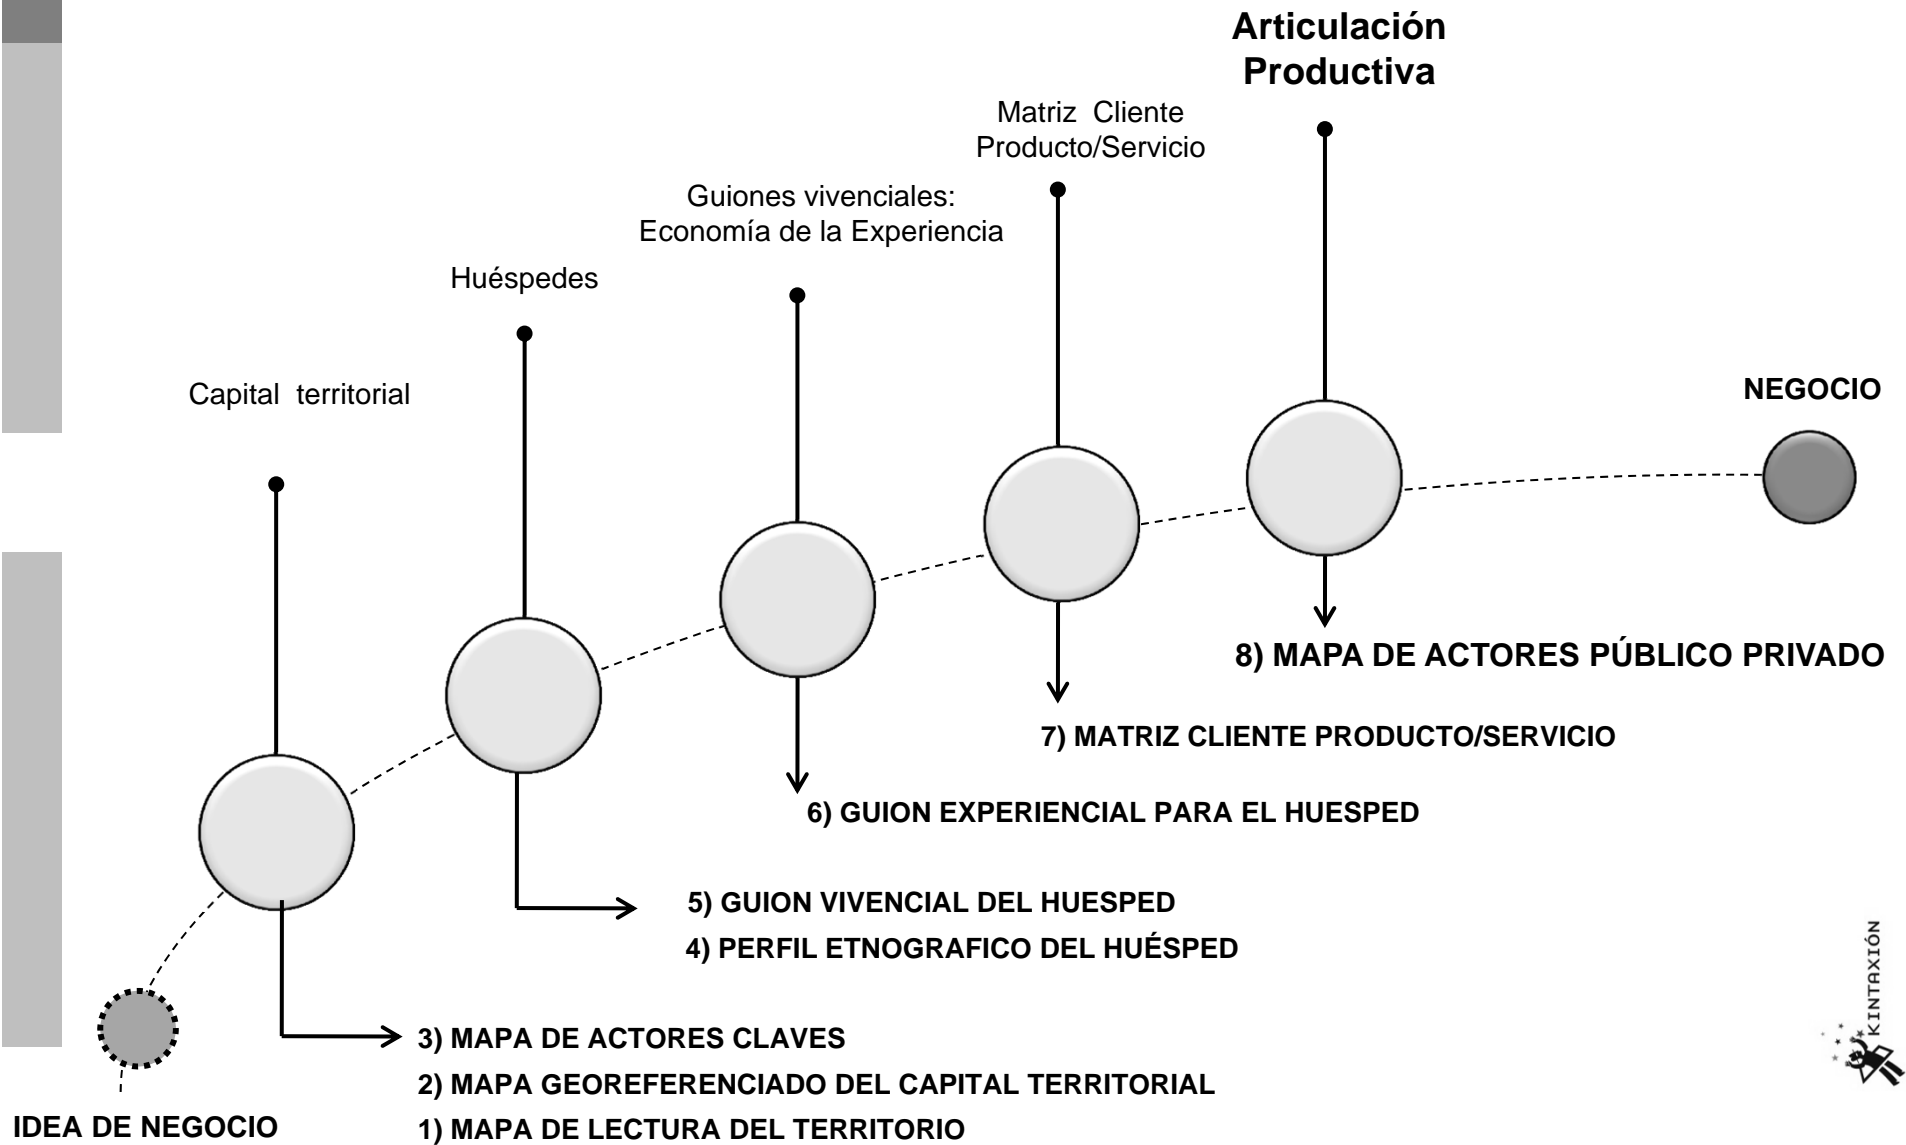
Articulación Productiva

Matriz Cliente Producto/Servicio

Guiones vivenciales: Economía de la Experiencia

Huéspedes

Capital territorial

NEGOCIO

8) MAPA DE ACTORES PÚBLICO PRIVADO

7) MATRIZ CLIENTE PRODUCTO/SERVICIO

6) GUION EXPERIENCIAL PARA EL HUESPED

5) GUION VIVENCIAL DEL HUESPED

4) PERFIL ETNOGRAFICO DEL HUÉSPED

3) MAPA DE ACTORES CLAVES

2) MAPA GEOREFERENCIADO DEL CAPITAL TERRITORIAL

1) MAPA DE LECTURA DEL TERRITORIO

IDEA DE NEGOCIO

KINTAXIÓN